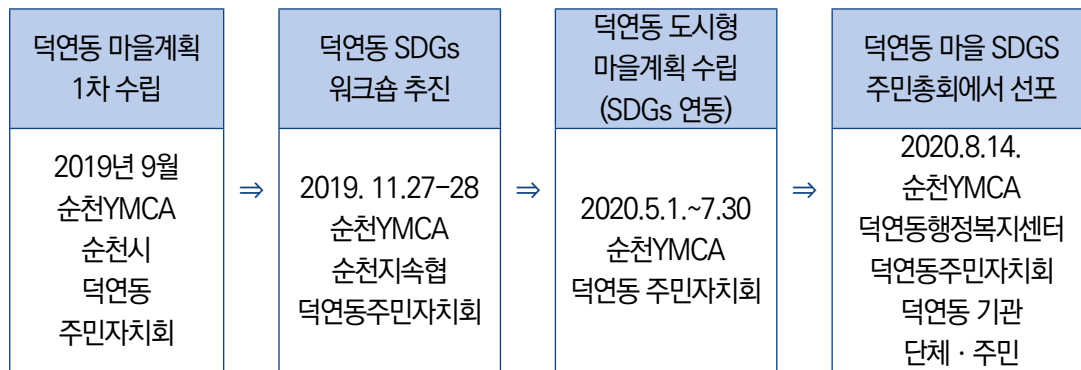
덕연동 마을계획 1차 수립

2019년 9월
순천YMCA
순천시
덕연동
주민자치회

⇒

덕연동 SDGs 워크숍 추진

2019. 11.27~28
순천YMCA
순천지속협
덕연동주민자치회

⇒

덕연동 도시형 마을계획 수립 (SDGs 연동)

2020.5.1.~7.30
순천YMCA
덕연동 주민자치회

⇒

덕연동 마을 SDGS 주민총회에서 선포

2020.8.14.
순천YMCA
덕연동행정복지센터
덕연동주민자치회
덕연동 기관
단체 · 주민